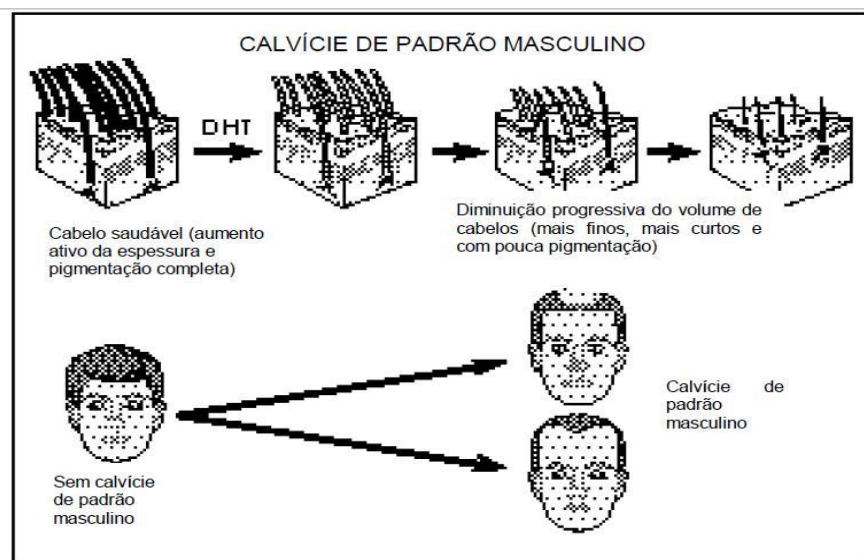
CALVÍCIE DE PADRÃO MASCULINO

DHT

Cabelo saudável (aumento ativo da espessura e pigmentação completa)

Diminuição progressiva do volume de cabelos (mais finos, mais curtos e com pouca pigmentação)

Sem calvície de padrão masculino

Calvície de padrão masculino